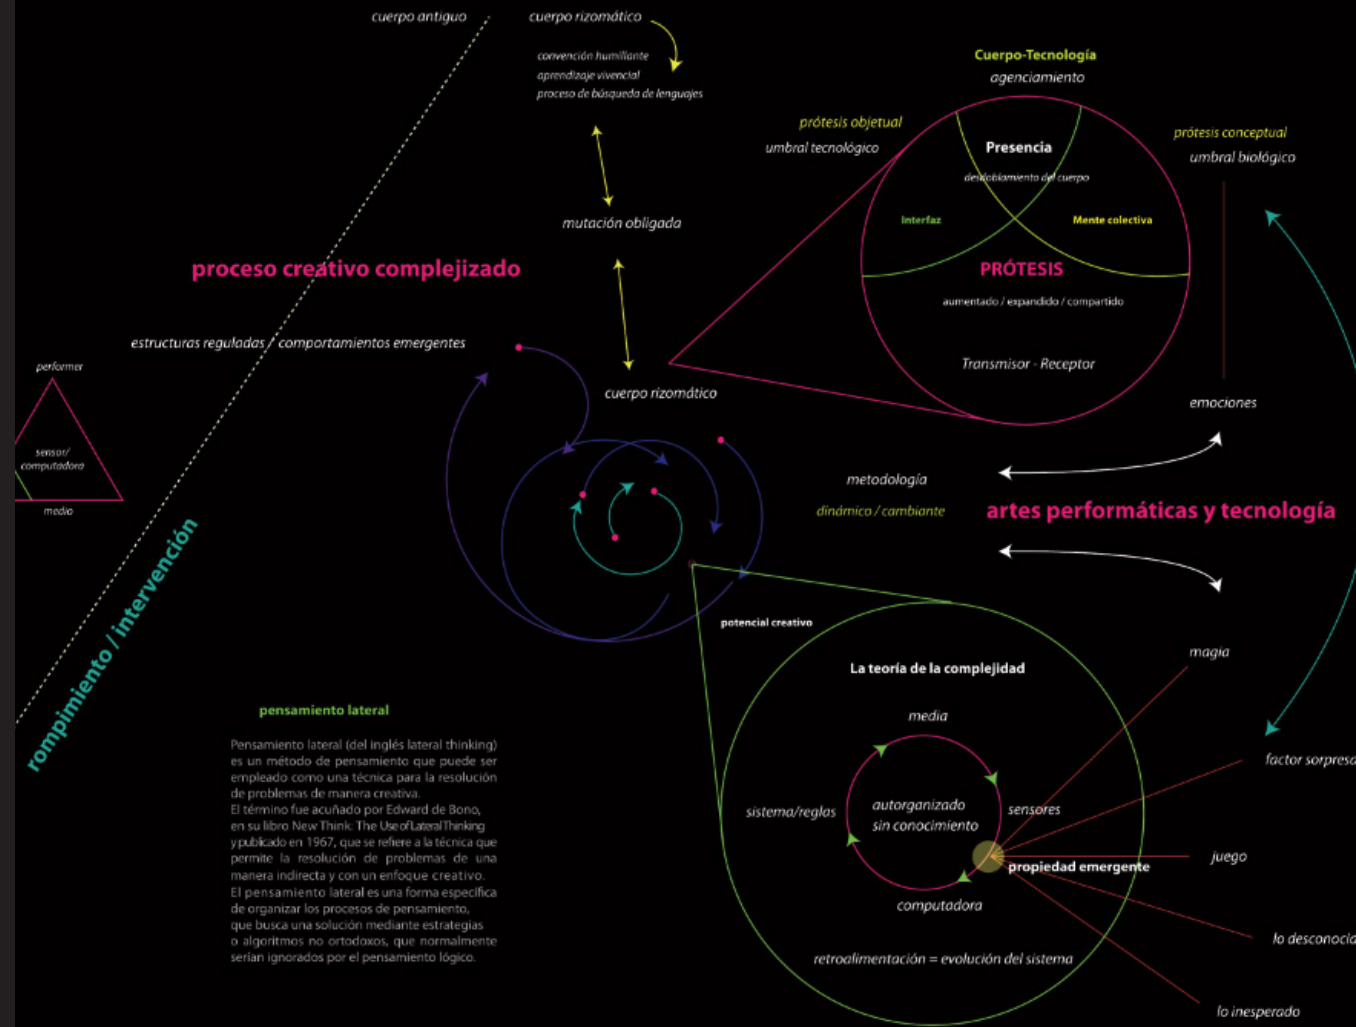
cuerpo antiguo

cuerpo rizomático

convención humillante
aprendizaje vivencial
proceso de búsqueda de lenguajes

mutación obligada

proceso creativo complejizado

estructuras reguladas / comportamientos emergentes

cuerpo rizomático

performer

sensor/
computadora

medio

rompimiento / intervención

Cuerpo-Tecnología
agenciamiento

prótesis objetual
umbral tecnológico

Presencia
desdoblamiento del cuerpo

Interfaz

Mente colectiva

PRÓTESIS
aumentado / expandido / compartido

Transmisor - Receptor

prótesis conceptual
umbral biológico

emociones

metodología

dinámico / cambiante

artes performáticas y tecnología

potencial creativo

La teoría de la complejidad

media

sistema/reglas

autorganizado
sin conocimiento

sensores

propiedad emergente

computadora

retroalimentación = evolución del sistema

magia

factor sorpresa

juego

lo desconocido

lo inesperado

pensamiento lateral

Pensamiento lateral (del inglés lateral thinking) es un método de pensamiento que puede ser empleado como una técnica para la resolución de problemas de manera creativa.
El término fue acuñado por Edward de Bono, en su libro New Think: The Use of Lateral Thinking y publicado en 1967, que se refiere a la técnica que permite la resolución de problemas de una manera indirecta y con un enfoque creativo.
El pensamiento lateral es una forma específica de organizar los procesos de pensamiento, que busca una solución mediante estrategias o algoritmos no ortodoxos, que normalmente serían ignorados por el pensamiento lógico.